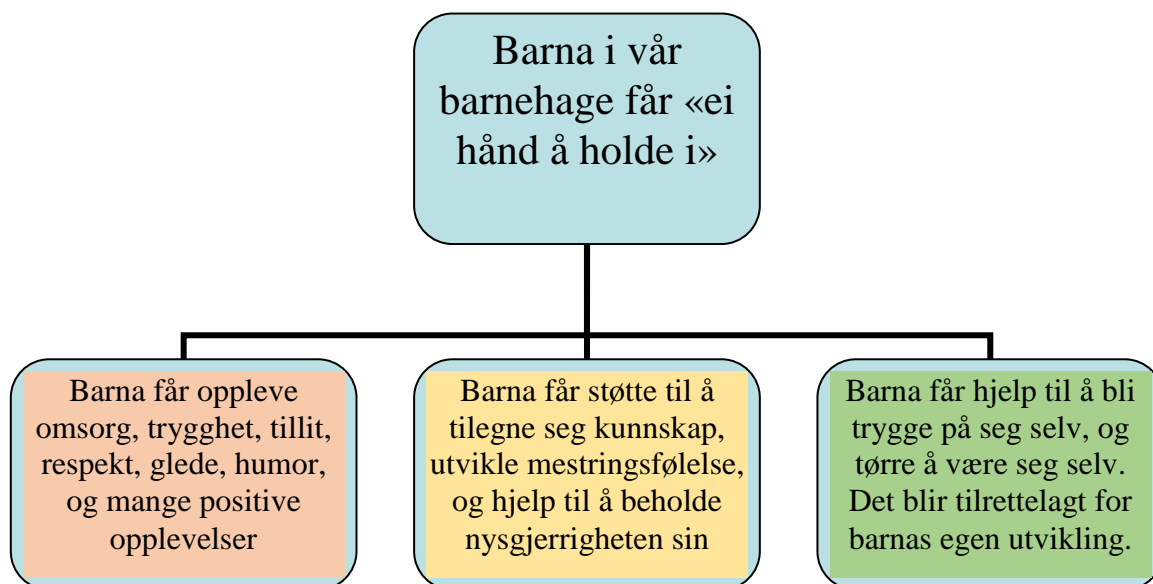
Barna i vår barnehage får «ei hånd å holde i»

Barna får oppleve omsorg, trygghet, tillit, respekt, glede, humor, og mange positive opplevelser

Barna får støtte til å tilegne seg kunnskap, utvikle mestringsfølelse, og hjelp til å beholde nysgjerrigheten sin

Barna får hjelp til å bli trygge på seg selv, og tørre å være seg selv. Det blir tilrettelagt for barnas egen utvikling.